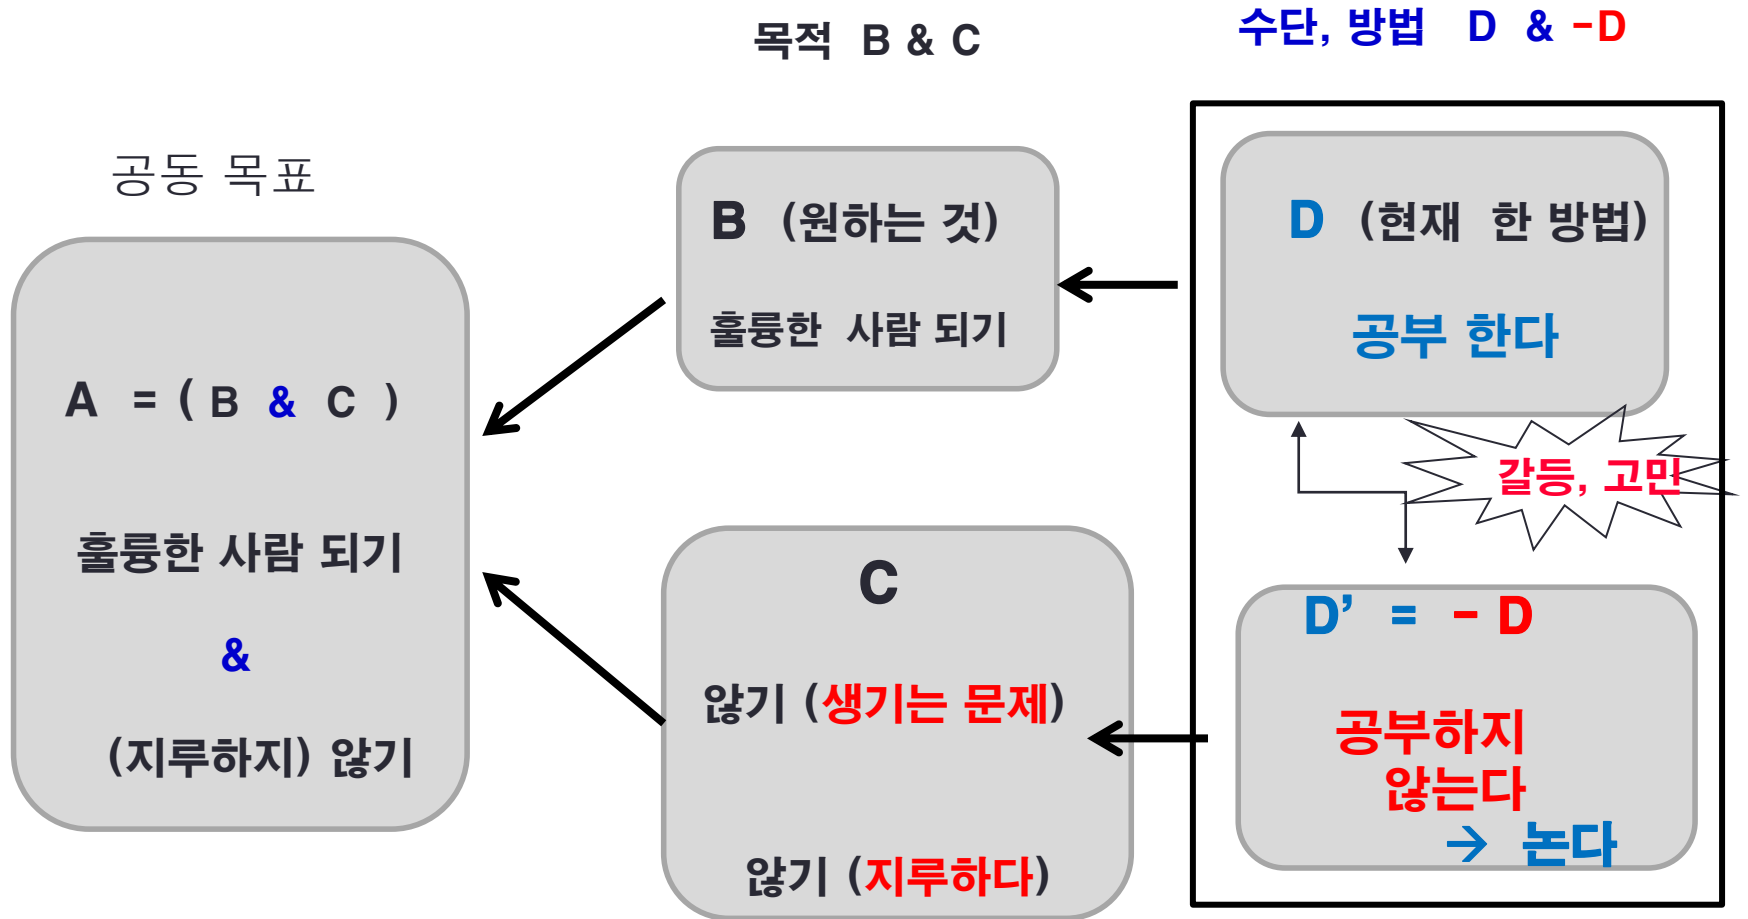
목적 B & C

수단, 방법 D & -D

공동 목표

A = ( B & C )

훌륭한 사람 되기

&

(지루하지) 않기

B (원하는 것)

훌륭한 사람 되기

D (현재 한 방법)

공부 한다

갈등, 고민

C

않기 (생기는 문제)

않기 (지루하다)

D' = - D

공부하지 않는다

→ 논다